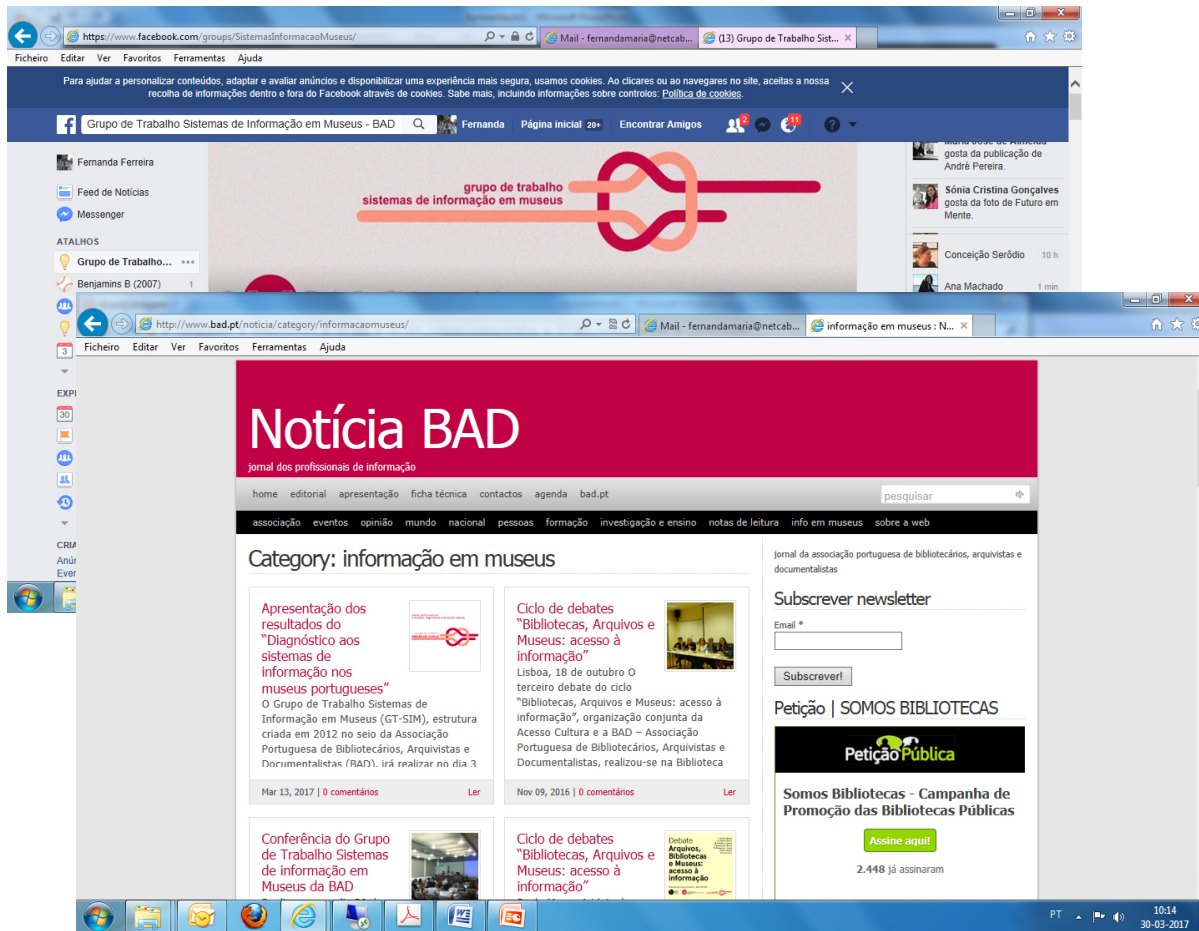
https://www.facebook.com/groups/SistemasInformacaoMuseus/
Mail - fernandamaria@netcab...
(13) Grupo de Trabalho Sist...

Ficheiro Editar Ver Favoritos Ferramentas Ajuda

Para ajudar a personalizar conteúdos, adaptar e avaliar anúncios e disponibilizar uma experiência mais segura, usamos cookies. Ao clicares ou ao navegares no site, aceitas a nossa recolha de informações dentro e fora do Facebook através de cookies. Sabe mais, incluindo informações sobre controlos: Política de cookies.

Grupo de Trabalho Sistemas de Informação em Museus - BAD
Fernanda Página inicial 20+ Encontrar Amigos 2 11

Fernanda Ferreira
Feed de Notícias
Messenger
ATALHOS
Grupo de Trabalho...
Benjamins B (2007) 1
EXP
CRIA
Anú
Even

grupo de trabalho
sistemas de informação em museus

Maria José de Almeida gosta da publicação de André Pereira.
Sónia Cristina Gonçalves gosta da foto de Futuro em Mente.
Conceição Serôdio 10 h
Ana Machado 1 min

http://www.bad.pt/noticia/category/informacaomuseus/
Mail - fernandamaria@netcab...
informação em museus : N...

Ficheiro Editar Ver Favoritos Ferramentas Ajuda

Notícia BAD
jornal dos profissionais de informação

home editorial apresentação ficha técnica contactos agenda bad.pt
pesquisar

associação eventos opinião mundo nacional pessoas formação investigação e ensino notas de leitura info em museus sobre a web

Category: informação em museus

Apresentação dos resultados do "Diagnóstico aos sistemas de informação nos museus portugueses"
O Grupo de Trabalho Sistemas de Informação em Museus (GT-SIM), estrutura criada em 2012 no seio da Associação Portuguesa de Bibliotecários, Arquivistas e Documentalistas (BAD), irá realizar no dia 3
Mar 13, 2017 | 0 comentários Ler

Ciclo de debates "Bibliotecas, Arquivos e Museus: acesso à informação"
Lisboa, 18 de outubro O terceiro debate do ciclo "Bibliotecas, Arquivos e Museus: acesso à informação", organização conjunta da Acesso Cultura e a BAD – Associação Portuguesa de Bibliotecários, Arquivistas e Documentalistas, realizou-se na Biblioteca
Nov 09, 2016 | 0 comentários Ler

Conferência do Grupo de Trabalho Sistemas de informação em Museus da BAD

Ciclo de debates "Bibliotecas, Arquivos e Museus: acesso à informação"
Debate Arquivos, Bibliotecas e Museus: acesso à informação

jornal da associação portuguesa de bibliotecários, arquivistas e documentalistas

Subscrever newsletter
Email *
Subscrever!

Petição | SOMOS BIBLIOTECAS
Petição Pública
Somos Bibliotecas - Campanha de Promoção das Bibliotecas Públicas
Assine aqui!
2.448 já assinaram

PT 10:14 30-03-2017